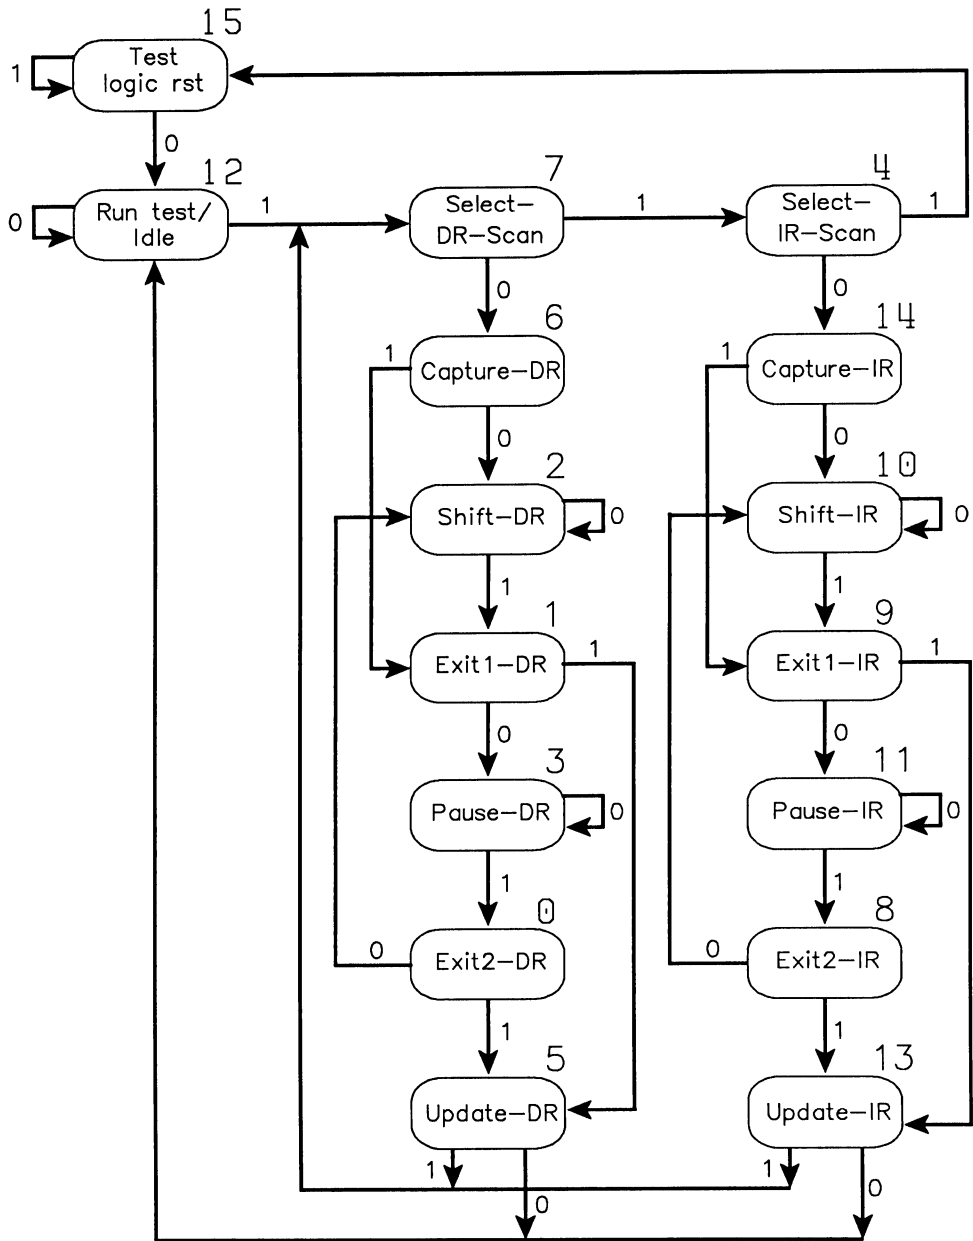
15
1
Test logic rst
0
12
0
Run test/ Idle
1
7
Select– DR–Scan
1
4
Select– IR–Scan
1
0
6
1
Capture–DR
0
2
Shift–DR
0
1
1
Exit1–DR
1
0
3
Pause–DR
0
1
0
0
Exit2–DR
1
5
Update–DR
1
0
0
14
1
Capture–IR
0
10
Shift–IR
0
1
9
Exit1–IR
1
0
11
Pause–IR
0
1
8
0
Exit2–IR
1
13
Update–IR
1
0